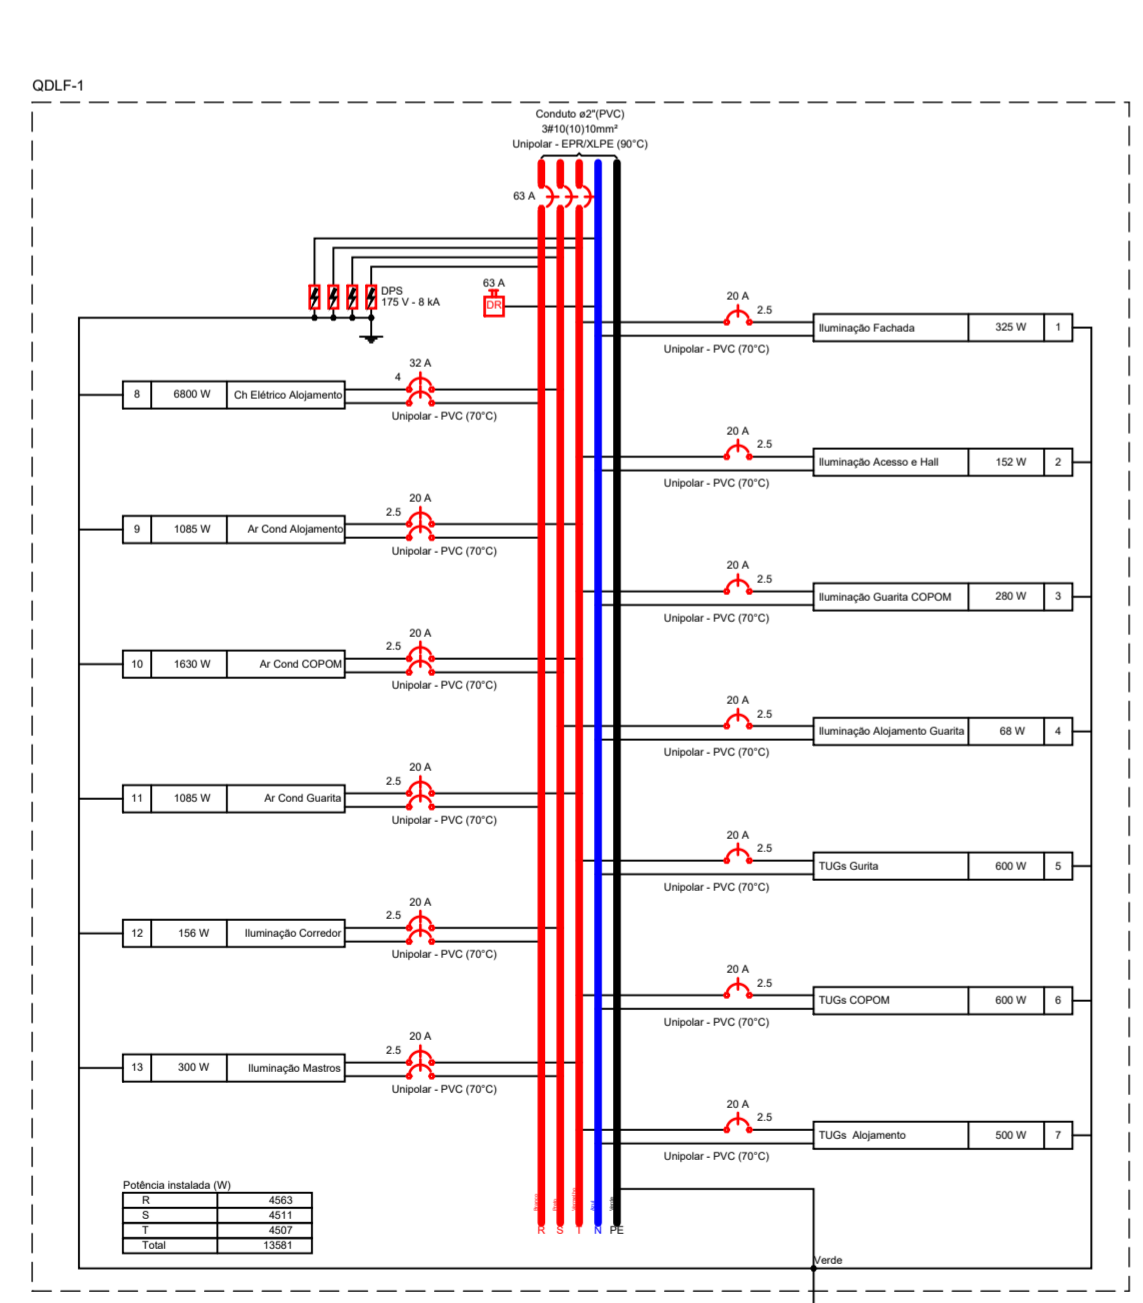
QDLF-1

Conduto ø2"(PVC)
3#10(10)10mm²
Unipolar - EPR/XLPE (90°C)

63 A

DPS
175 V - 8 kA

63 A
DR

20 A
2.5
Iluminação Fachada | 325 W | 1
Unipolar - PVC (70°C)

8 | 6800 W | Ch Elétrico Alojamento
32 A
4
Unipolar - PVC (70°C)

20 A
2.5
Iluminação Acesso e Hall | 152 W | 2
Unipolar - PVC (70°C)

9 | 1085 W | Ar Cond Alojamento
20 A
2.5
Unipolar - PVC (70°C)

20 A
2.5
Iluminação Guarita COPOM | 280 W | 3
Unipolar - PVC (70°C)

10 | 1630 W | Ar Cond COPOM
20 A
2.5
Unipolar - PVC (70°C)

20 A
2.5
Iluminação Alojamento Guarita | 68 W | 4
Unipolar - PVC (70°C)

11 | 1085 W | Ar Cond Guarita
20 A
2.5
Unipolar - PVC (70°C)

20 A
2.5
TUGs Gurita | 600 W | 5
Unipolar - PVC (70°C)

12 | 156 W | Iluminação Corredor
20 A
2.5
Unipolar - PVC (70°C)

20 A
2.5
TUGs COPOM | 600 W | 6
Unipolar - PVC (70°C)

13 | 300 W | Iluminação Mastros
20 A
2.5
Unipolar - PVC (70°C)

20 A
2.5
TUGs Alojamento | 500 W | 7
Unipolar - PVC (70°C)

Potência instalada (W)

| | |
|---|---|
| R | 4563 |
| S | 4511 |
| T | 4507 |
| Total | 13581 |

R S T N PE

Verde